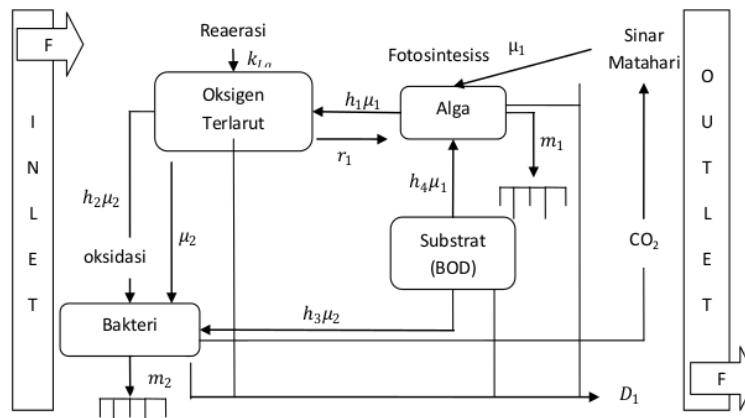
F

I
N
L
E
T

Reaerasi

$k_{La}$

Fotosintesiss

$\mu_1$

Sinar Matahari

O
U
T
L
E
T

Oksigen Terlarut

$h_1\mu_1$

Alga

$r_1$

$m_1$

$h_2\mu_2$

$h_4\mu_1$

oksidasi

$\mu_2$

Substrat (BOD)

$CO_2$

Bakteri

$h_3\mu_2$

$m_2$

$D_1$

F